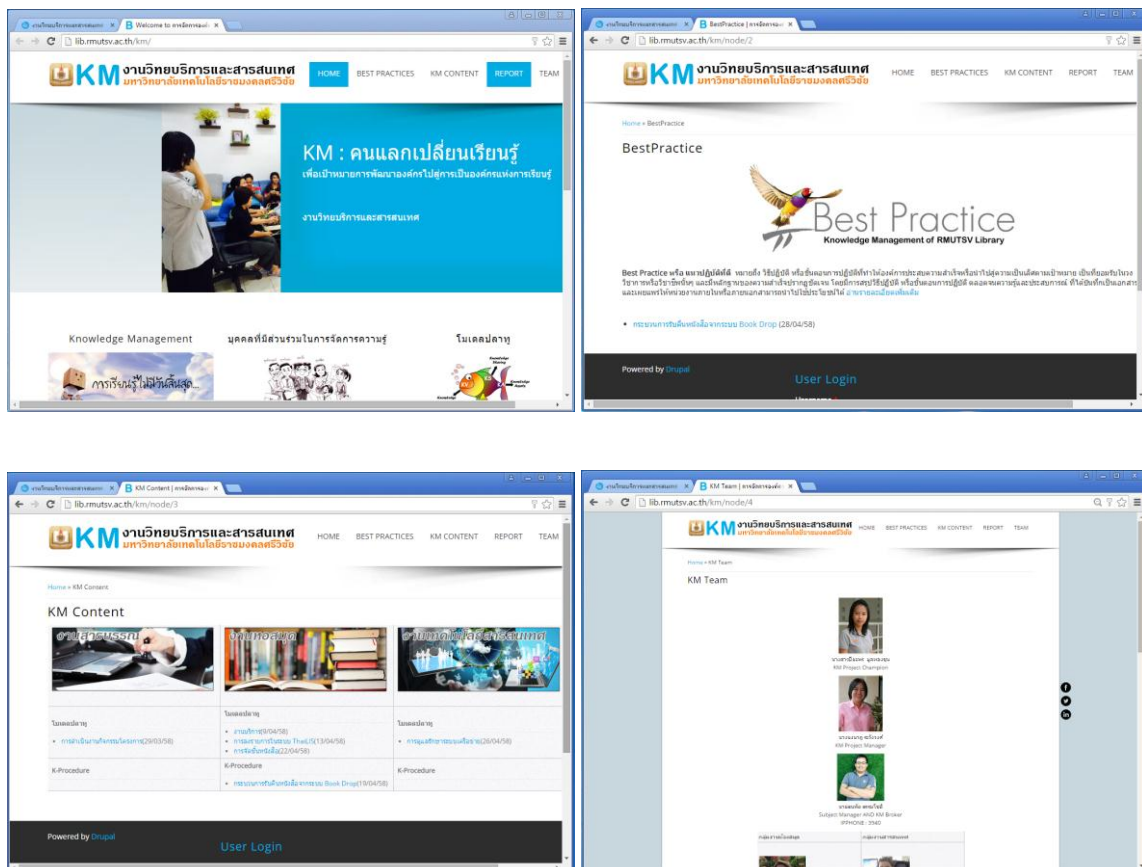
งานวิทยบริการและสารสนเทศ × | Welcome to การจัดการองค์ ×
lib.rmutsv.ac.th/km/

KM งานวิทยบริการและสารสนเทศ มหาวิทยาลัยเทคโนโลยีราชมงคลศรีวิชัย

HOME BEST PRACTICES KM CONTENT REPORT TEAM

KM : คนแลกเปลี่ยนเรียนรู้
เพื่อเป้าหมายการพัฒนาองค์กรไปสู่การเป็นองค์กรแห่งการเรียนรู้

งานวิทยบริการและสารสนเทศ

Knowledge Management
บุคคลที่มีส่วนร่วมในการจัดการความรู้
โมเดลปลาทู

การเรียนรู้ไม่มีวันสิ้นสุด...

งานวิทยบริการและสารสนเทศ × | BestPractice | การจัดการองค์ ×
lib.rmutsv.ac.th/km/node/2

KM งานวิทยบริการและสารสนเทศ มหาวิทยาลัยเทคโนโลยีราชมงคลศรีวิชัย

HOME BEST PRACTICES KM CONTENT REPORT TEAM

Home » BestPractice

BestPractice

Best Practice
Knowledge Management of RMUTSV Library

Best Practice หรือ แนวปฏิบัติที่ดี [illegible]

• กระบวนการรับคืนหนังสือจากระบบ Book Drop (28/04/58)

Powered by Drupal

User Login

Username

งานวิทยบริการและสารสนเทศ × | KM Content | การจัดการองค์ ×
lib.rmutsv.ac.th/km/node/3

KM งานวิทยบริการและสารสนเทศ มหาวิทยาลัยเทคโนโลยีราชมงคลศรีวิชัย

HOME BEST PRACTICES KM CONTENT REPORT TEAM

Home » KM Content

KM Content

งานสารบรรณ
งานห้องสมุด
งานเทคโนโลยีสารสนเทศ

| โมเดลปลาทู | โมเดลปลาทู | โมเดลปลาทู |
|---|---|---|
| • การดำเนินงานกิจกรรมโครงการ(29/03/58) | • งานบริการ(9/04/58) • การลงรายการในระบบ ThaiLIS(13/04/58) • การจัดชั้นหนังสือ(22/04/58) | • การดูแลรักษาระบบเครือข่าย(26/04/58) |
| K-Procedure | K-Procedure • กระบวนการรับคืนหนังสือจากระบบ Book Drop(19/04/58) | K-Procedure |

Powered by Drupal

User Login

งานวิทยบริการและสารสนเทศ × | KM Team | การจัดการองค์ ×
lib.rmutsv.ac.th/km/node/4

KM งานวิทยบริการและสารสนเทศ มหาวิทยาลัยเทคโนโลยีราชมงคลศรีวิชัย

HOME BEST PRACTICES KM CONTENT REPORT TEAM

Home » KM Team

KM Team

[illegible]
KM Project Champion

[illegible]
KM Project Manager

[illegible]
Subject Manager AND KM Broker
IPPHONE : 3940

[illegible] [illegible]